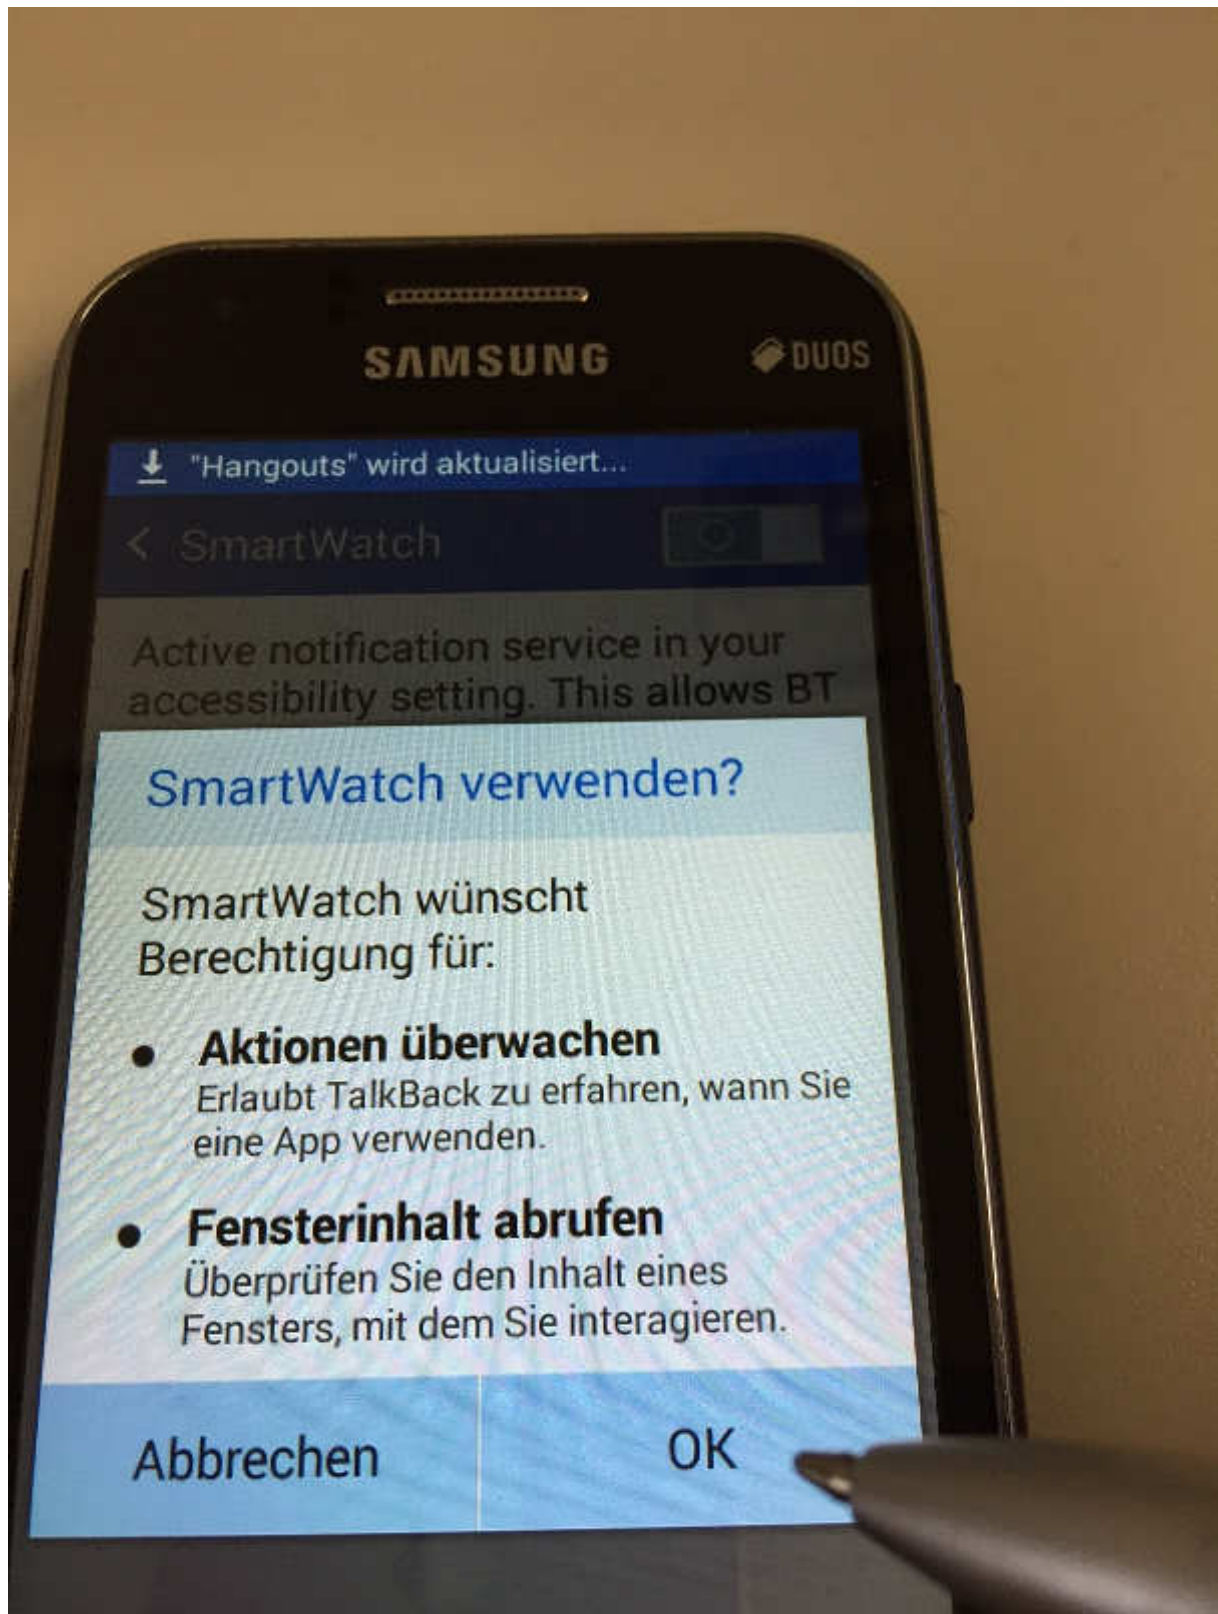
SAMSUNG DUOS

"Hangouts" wird aktualisiert...

SmartWatch

Active notification service in your accessibility setting. This allows BT

SmartWatch verwenden?

SmartWatch wünscht Berechtigung für:

• Aktionen überwachen
Erlaubt TalkBack zu erfahren, wann Sie eine App verwenden.

• Fensterinhalt abrufen
Überprüfen Sie den Inhalt eines Fensters, mit dem Sie interagieren.

Abbrechen | OK